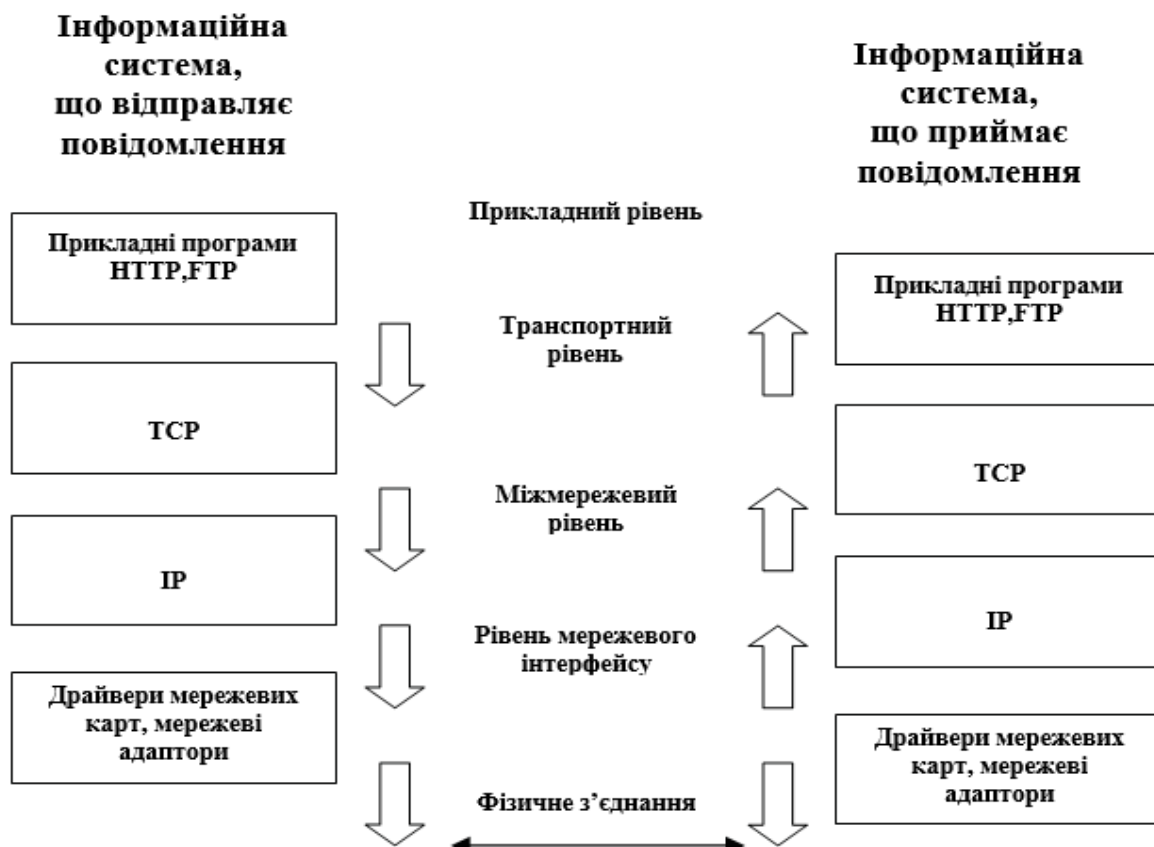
Інформаційна система, що відправляє повідомлення

Інформаційна система, що приймає повідомлення

Прикладний рівень

Прикладні програми HTTP,FTP

Прикладні програми HTTP,FTP

Транспортний рівень

TCP

TCP

Міжмережевий рівень

IP

IP

Рівень мережевого інтерфейсу

Драйвери мережевих карт, мережеві адаптори

Драйвери мережевих карт, мережеві адаптори

Фізичне з'єднання